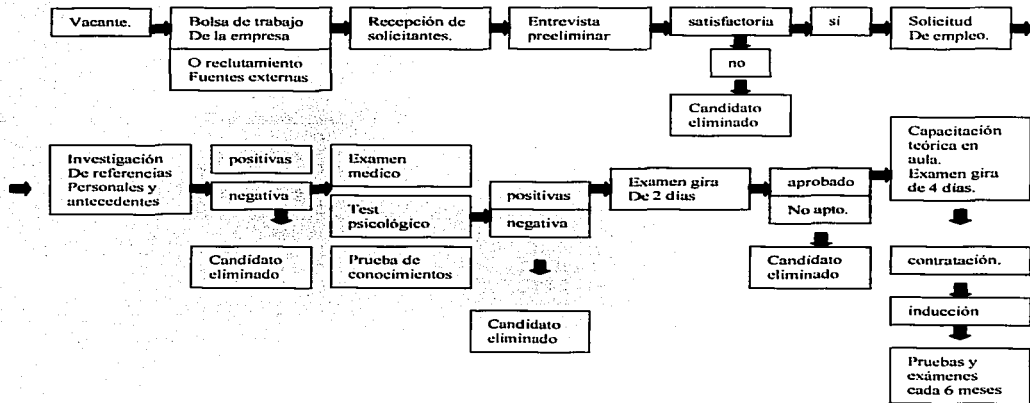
Vacante.

Bolsa de trabajo De la empresa

O reclutamiento Fuentes externas

Recepción de solicitantes.

Entrevista preeliminar

satisfactoria

sí

Solicitud De empleo.

no

Candidato eliminado

Investigación De referencias Personales y antecedentes

positivas

negativa

Candidato eliminado

Examen medico

Test psicológico

Prueba de conocimientos

positivas

negativa

Candidato eliminado

Examen gira De 2 días

aprobado

No apto.

Candidato eliminado

Capacitación teórica en aula. Examen gira de 4 días.

contratación.

inducción

Pruebas y exámenes cada 6 meses